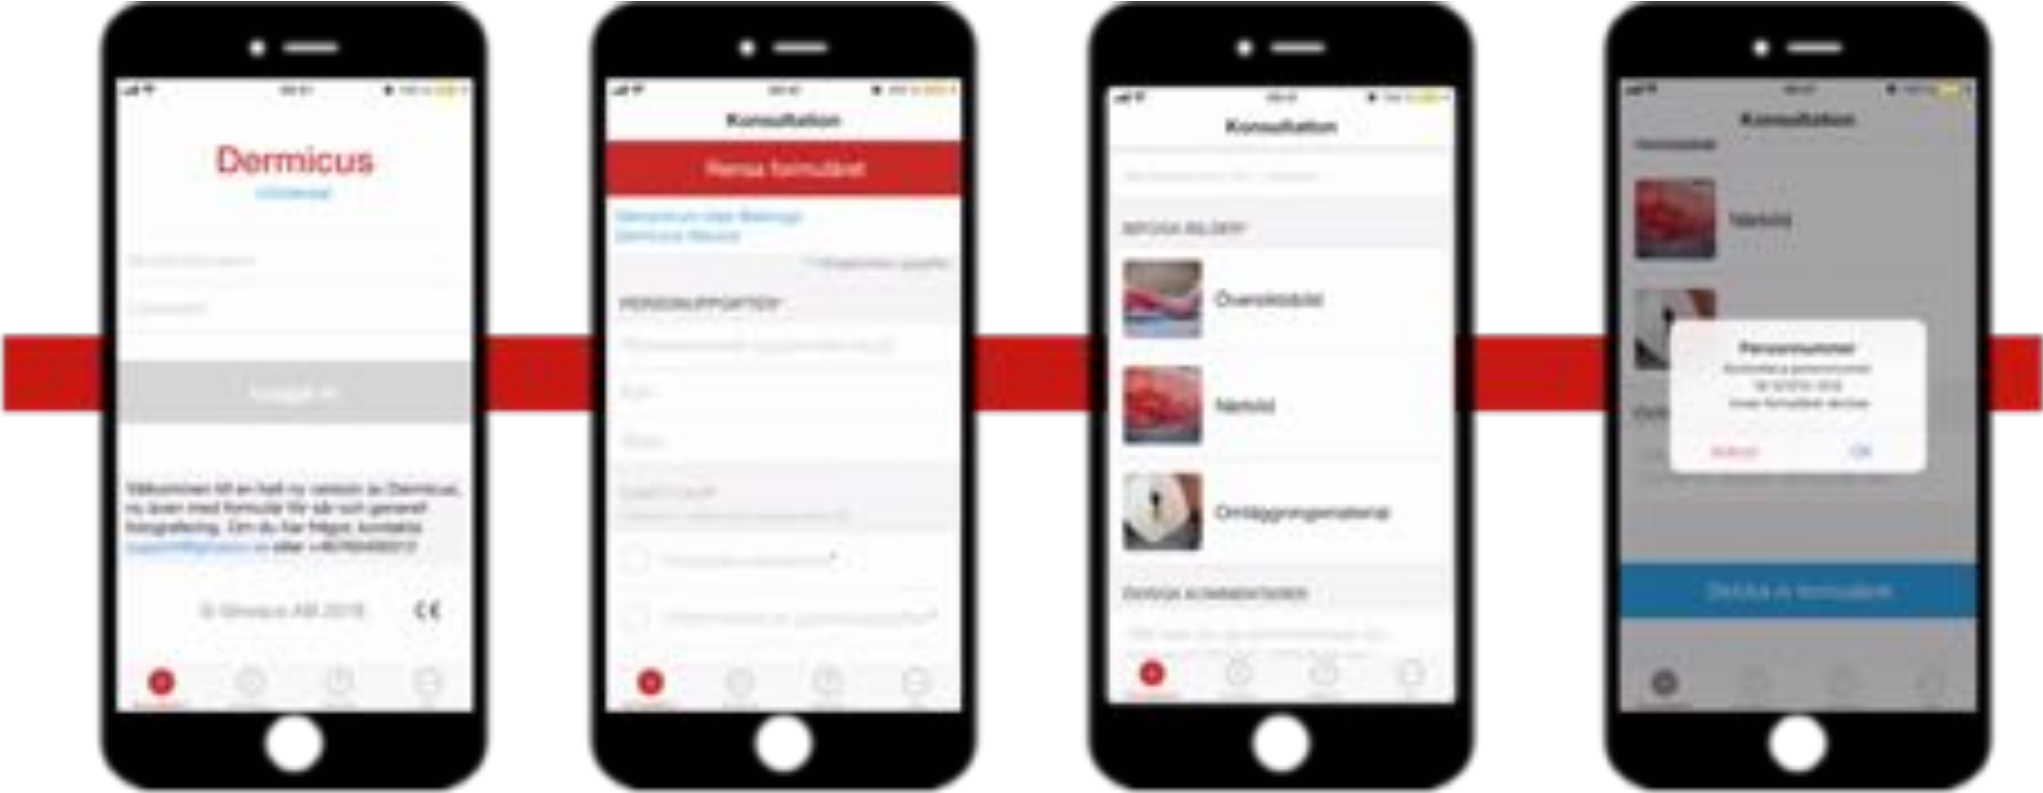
Dermicus

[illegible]

Logga in

Välkommen till en helt ny version av Dermicus, nu även med formulär för sår och generell fotografering. Om du har frågor, kontakta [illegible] eller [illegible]

© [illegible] AB 2018

CE

Konsultation

Rensa formuläret

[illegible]

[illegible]

PERSONUPPGIFTER

Konsultation

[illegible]

Översiktsbild

Närbild

Omläggningsmaterial

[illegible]

Konsultation

Närbild

Personnummer

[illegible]

Avbryt

OK

Skicka in formuläret